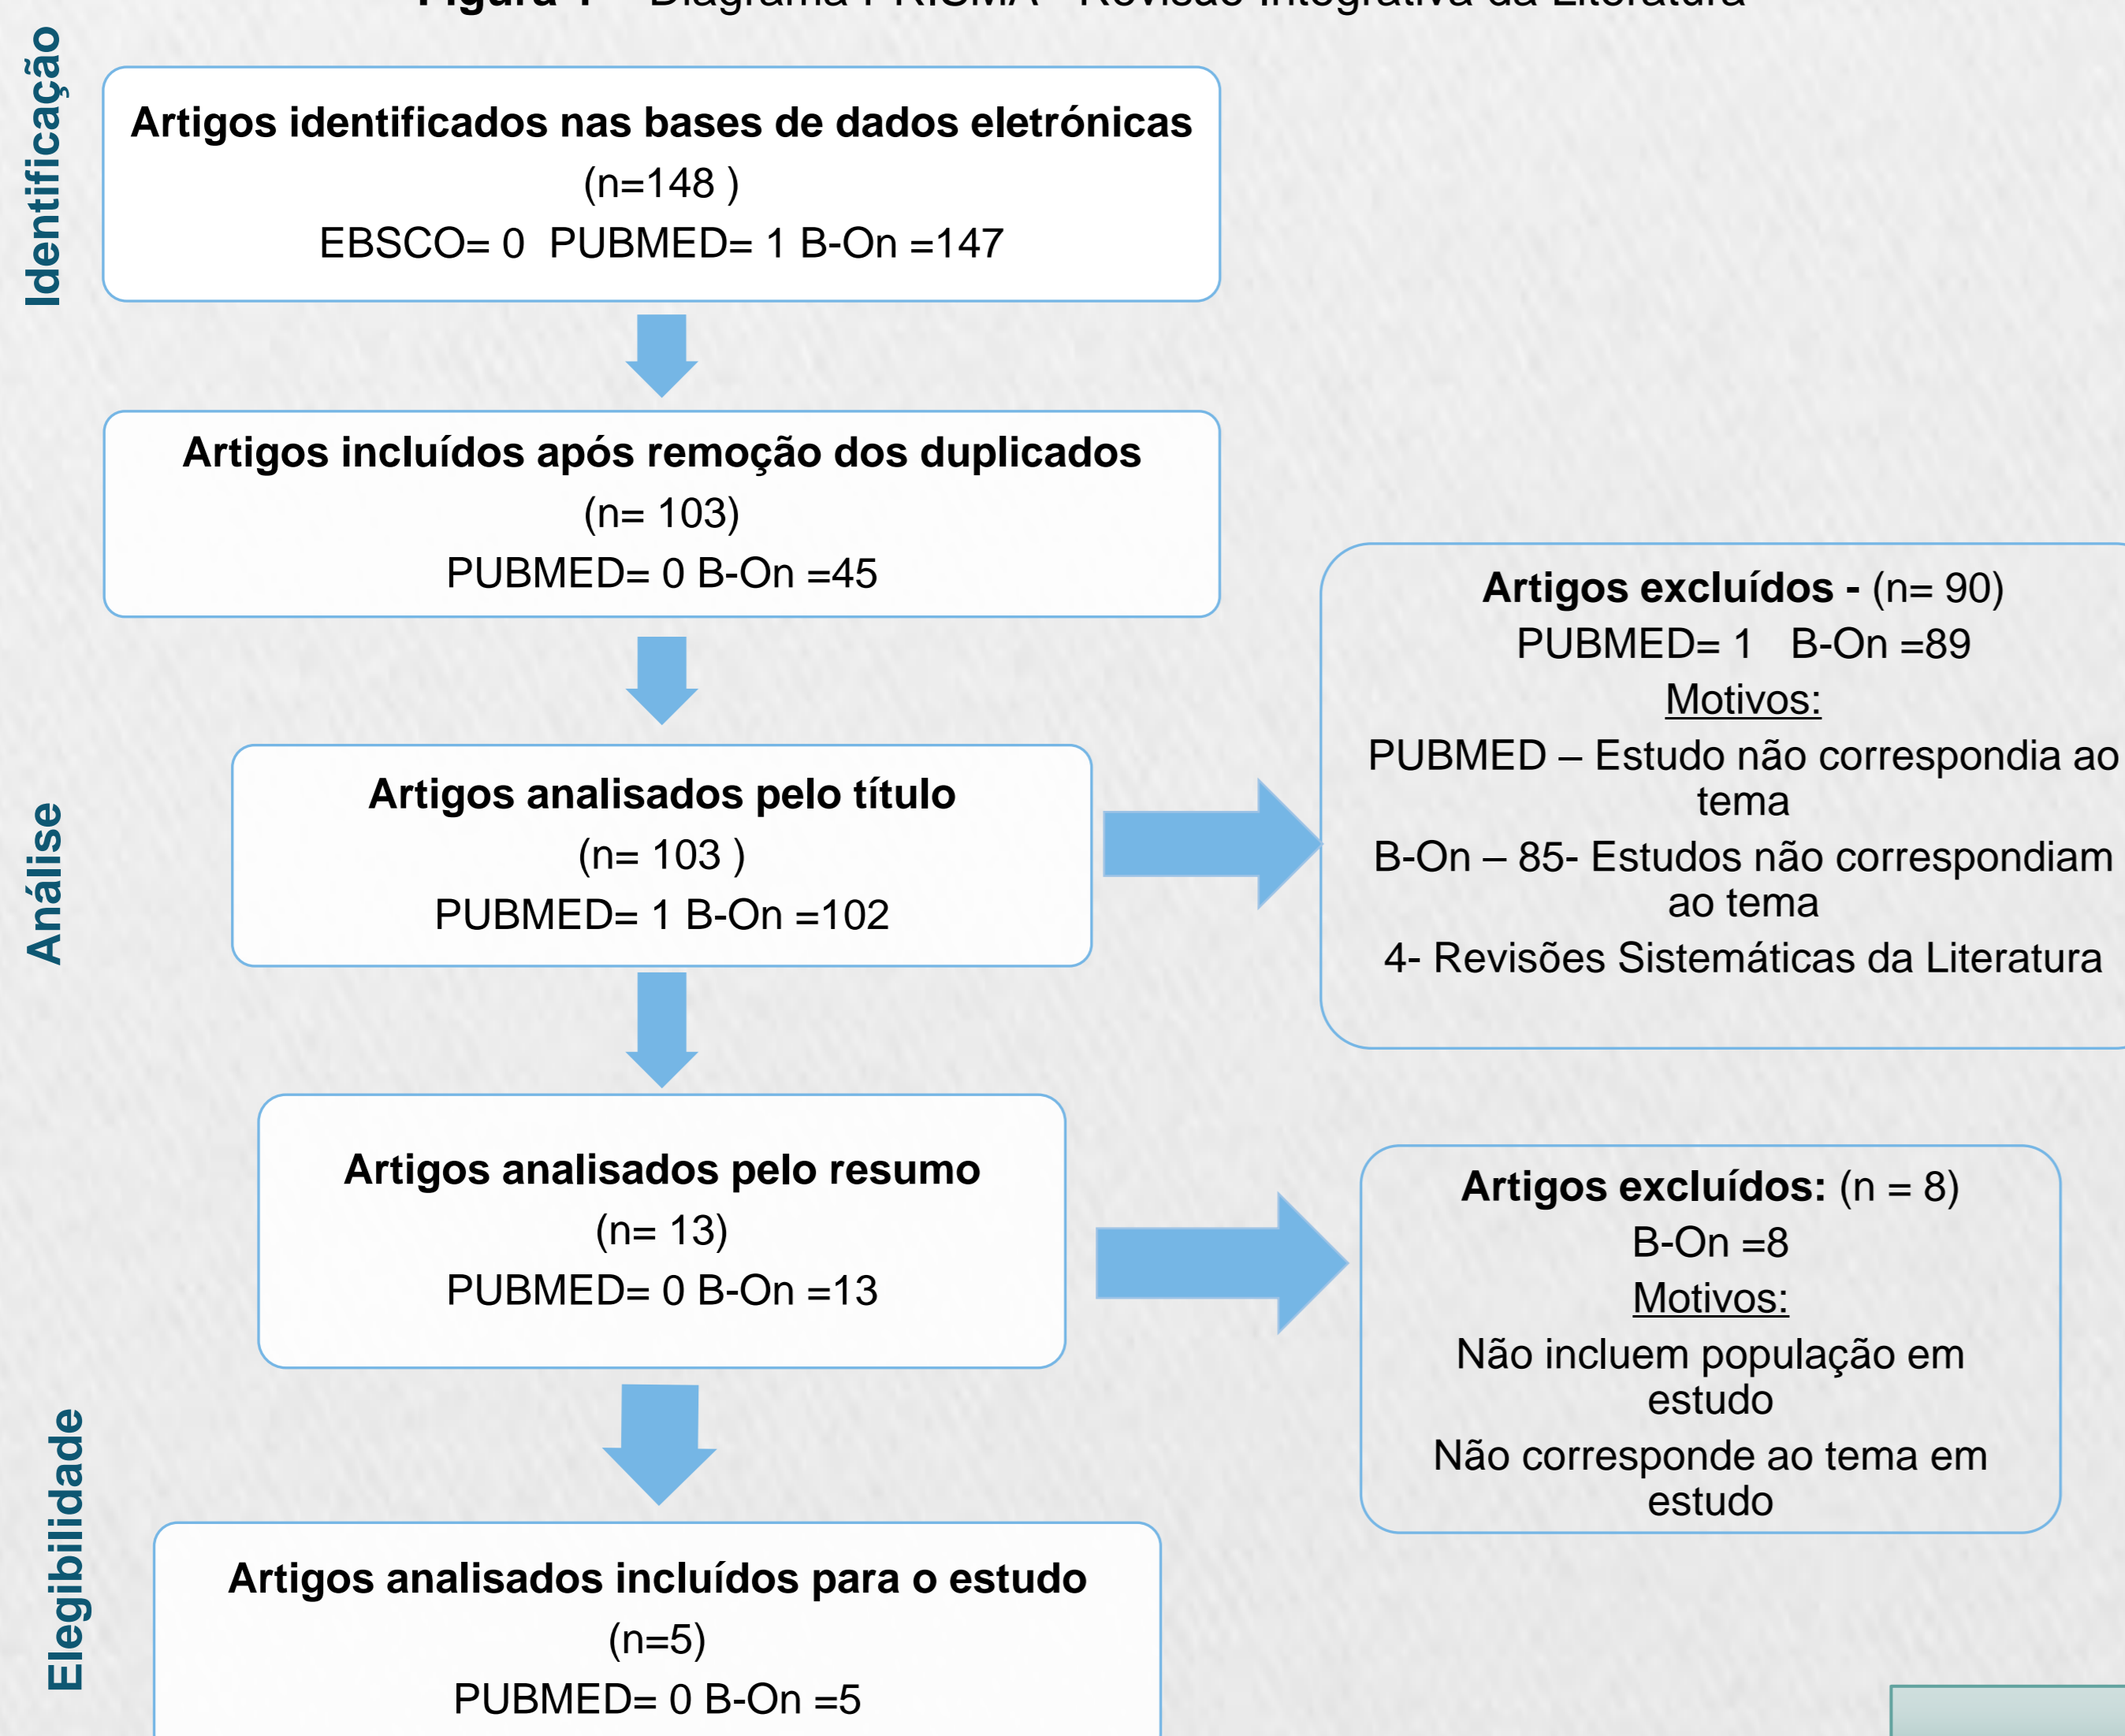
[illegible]

Identificação

Artigos identificados nas bases de dados eletrónicas
(n=148 )
EBSCO= 0 PUBMED= 1 B-On =147

Artigos incluídos após remoção dos duplicados
(n= 103)
PUBMED= 0 B-On =45

Análise

Artigos analisados pelo título
(n= 103 )
PUBMED= 1 B-On =102

Artigos excluídos - (n= 90)
PUBMED= 1 B-On =89
Motivos:
PUBMED – Estudo não correspondia ao tema
B-On – 85- Estudos não correspondiam ao tema
4- Revisões Sistemáticas da Literatura

Artigos analisados pelo resumo
(n= 13)
PUBMED= 0 B-On =13

Artigos excluídos: (n = 8)
B-On =8
Motivos:
Não incluem população em estudo
Não corresponde ao tema em estudo

Elegibilidade

Artigos analisados incluídos para o estudo
(n=5)
PUBMED= 0 B-On =5